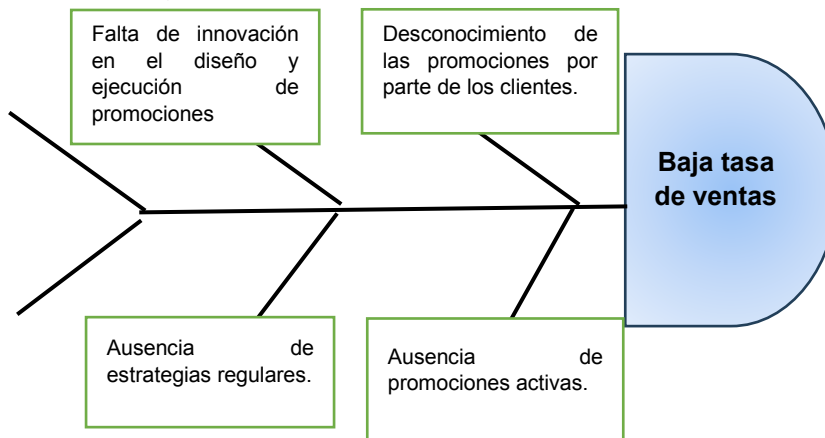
Falta de innovación en el diseño y ejecución de promociones

Desconocimiento de las promociones por parte de los clientes.

Baja tasa de ventas

Ausencia de estrategias regulares.

Ausencia de promociones activas.